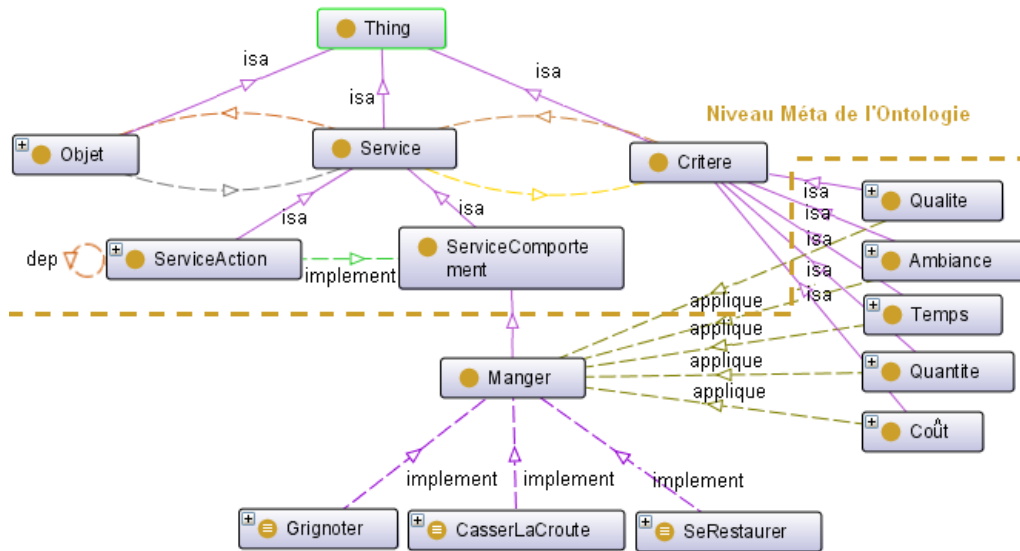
Thing

isa

isa

isa

Niveau Méta de l'Ontologie

Objet

Service

Critere

isa

isa

isa

isa

isa

isa

Qualite

Ambiance

dep

ServiceAction

implement

ServiceComporte ment

applique

Temps

applique

applique

Quantite

Manger

applique

Coût

implement

implement

implement

Grignoter

CasserLaCroute

SeRestaurer